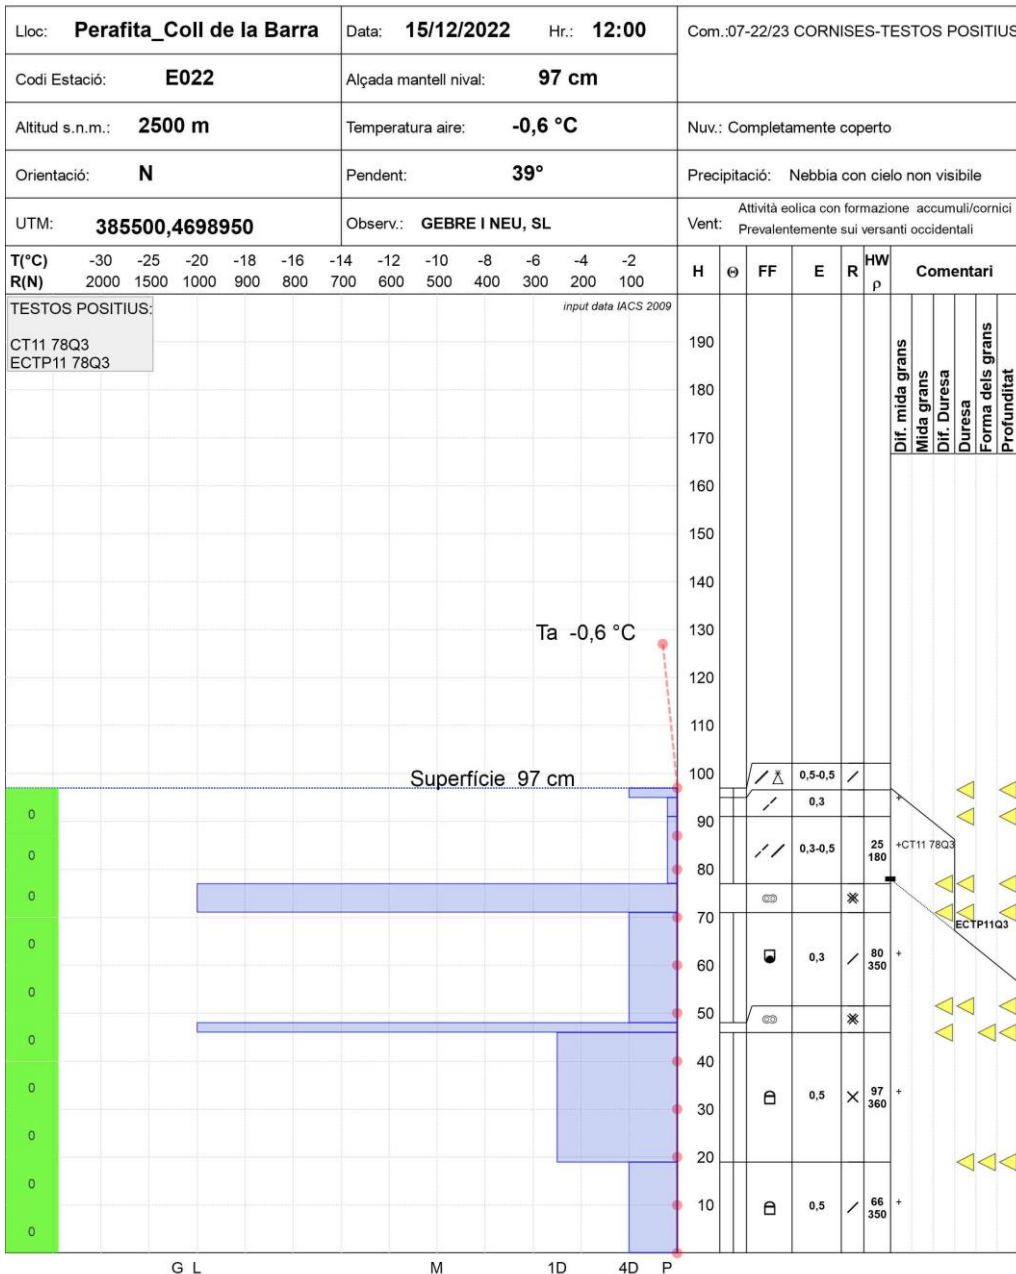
| Lloc: **Perafita_Coll de la Barra** | Data: **15/12/2022** Hr.: **12:00** | Com.:07-22/23 CORNISES-TESTOS POSITIUS |
|---|---|---|
| Codi Estació: **E022** | Alçada mantell nival: **97 cm** | |
| Altitud s.n.m.: **2500 m** | Temperatura aire: **-0,6 °C** | Nuv.: Completamente coperto |
| Orientació: **N** | Pendent: **39°** | Precipitació: Nebbia con cielo non visibile |
| UTM: **385500,4698950** | Observ.: **GEBRE I NEU, SL** | Vent: Attività eolica con formazione accumuli/cornici Prevalentemente sui versanti occidentali |

T(°C) -30 -25 -20 -18 -16 -14 -12 -10 -8 -6 -4 -2
R(N) 2000 1500 1000 900 800 700 600 500 400 300 200 100

H Θ FF E R HW ρ Comentari

TESTOS POSITIUS:

CT11 78Q3
ECTP11 78Q3

input data IACS 2009

Dif. mida grans
Mida grans
Dif. Duresa
Duresa
Forma dels grans
Profunditat

190
180
170
160
150
140
Ta -0,6 °C
130
120
110
Superfície 97 cm
100
90
80
70
60
50
40
30
20
10

0,5-0,5
0,3
0,3-0,5 25 180 +CT11 78Q3
ECTP11Q3
0,3 80 350 +
0,5 97 360 +
0,5 66 350 +

0
0
0
0
0
0
0
0
0
0

G L M 1D 4D P